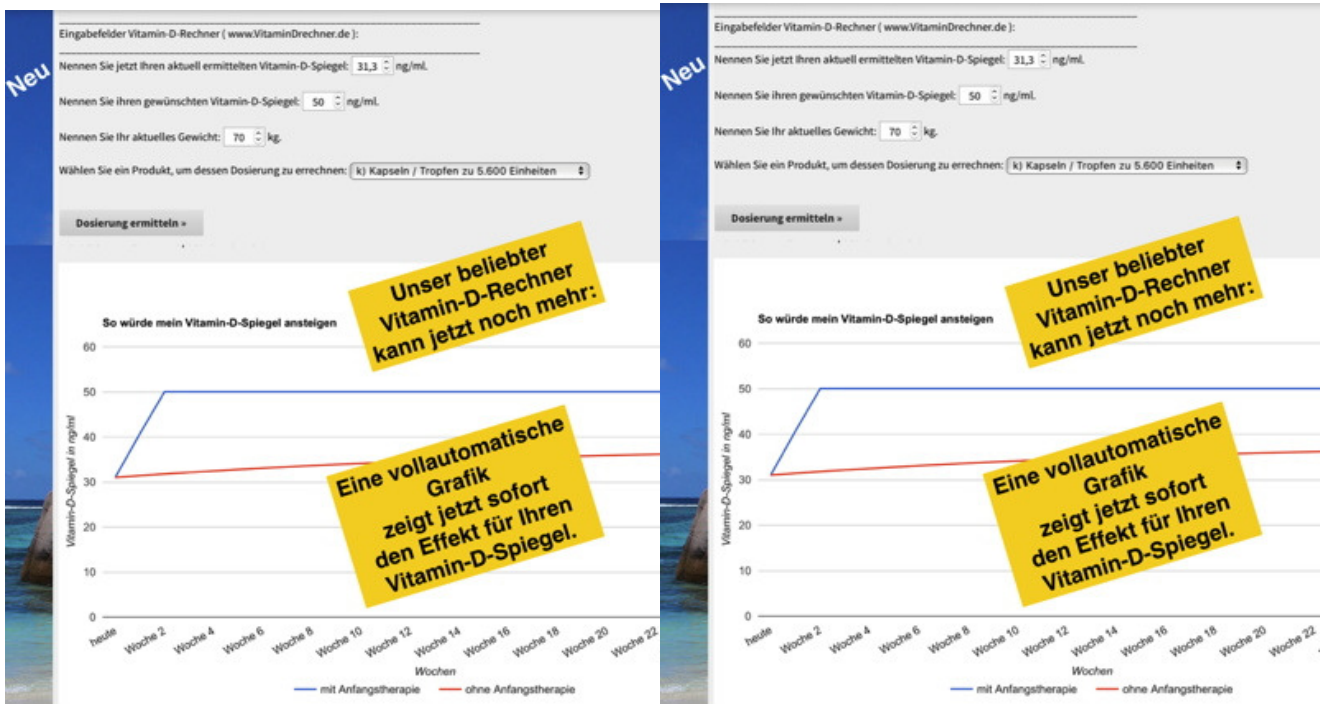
Neu

Eingabefelder Vitamin-D-Rechner ( www.VitaminDrechner.de ):

Nennen Sie jetzt Ihren aktuell ermittelten Vitamin-D-Spiegel: 31,3 ng/ml.

Nennen Sie ihren gewünschten Vitamin-D-Spiegel: 50 ng/ml.

Nennen Sie Ihr aktuelles Gewicht: 70 kg.

Wählen Sie ein Produkt, um dessen Dosierung zu errechnen: k) Kapseln / Tropfen zu 5.600 Einheiten

Dosierung ermitteln »

Unser beliebter Vitamin-D-Rechner kann jetzt noch mehr:

So würde mein Vitamin-D-Spiegel ansteigen

60
50
40
30
20
10
0

Vitamin-D-Spiegel in ng/ml

Eine vollautomatische Grafik zeigt jetzt sofort den Effekt für Ihren Vitamin-D-Spiegel.

heute, Woche 2, Woche 4, Woche 6, Woche 8, Woche 10, Woche 12, Woche 14, Woche 16, Woche 18, Woche 20, Woche 22

Wochen

mit Anfangstherapie   ohne Anfangstherapie

Neu

Eingabefelder Vitamin-D-Rechner ( www.VitaminDrechner.de ):

Nennen Sie jetzt Ihren aktuell ermittelten Vitamin-D-Spiegel: 31,3 ng/ml.

Nennen Sie ihren gewünschten Vitamin-D-Spiegel: 50 ng/ml.

Nennen Sie Ihr aktuelles Gewicht: 70 kg.

Wählen Sie ein Produkt, um dessen Dosierung zu errechnen: k) Kapseln / Tropfen zu 5.600 Einheiten

Dosierung ermitteln »

Unser beliebter Vitamin-D-Rechner kann jetzt noch mehr:

So würde mein Vitamin-D-Spiegel ansteigen

60
50
40
30
20
10
0

Vitamin-D-Spiegel in ng/ml

Eine vollautomatische Grafik zeigt jetzt sofort den Effekt für Ihren Vitamin-D-Spiegel.

heute, Woche 2, Woche 4, Woche 6, Woche 8, Woche 10, Woche 12, Woche 14, Woche 16, Woche 18, Woche 20, Woche 22

Wochen

mit Anfangstherapie   ohne Anfangstherapie